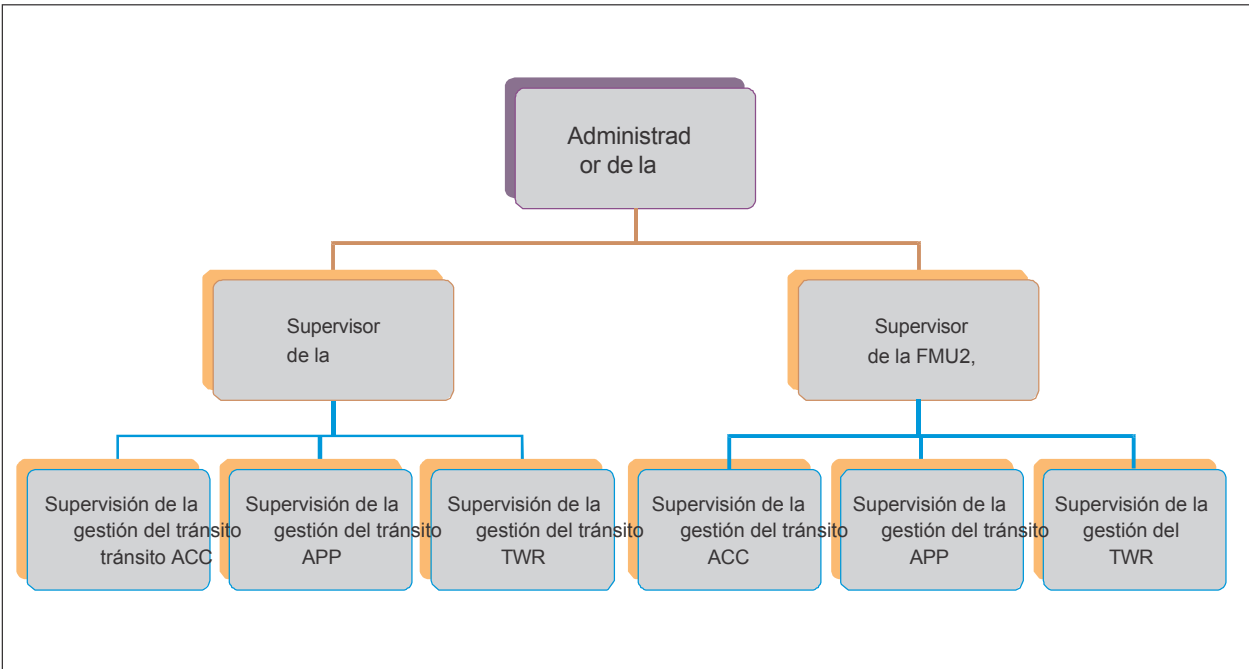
Administrador de la

Supervisor de la

Supervisor de la FMU2,

Supervisión de la gestión del tránsito tránsito ACC

Supervisión de la gestión del tránsito APP

Supervisión de la gestión del tránsito TWR

Supervisión de la gestión del tránsito ACC

Supervisión de la gestión del tránsito APP

Supervisión de la gestión del TWR